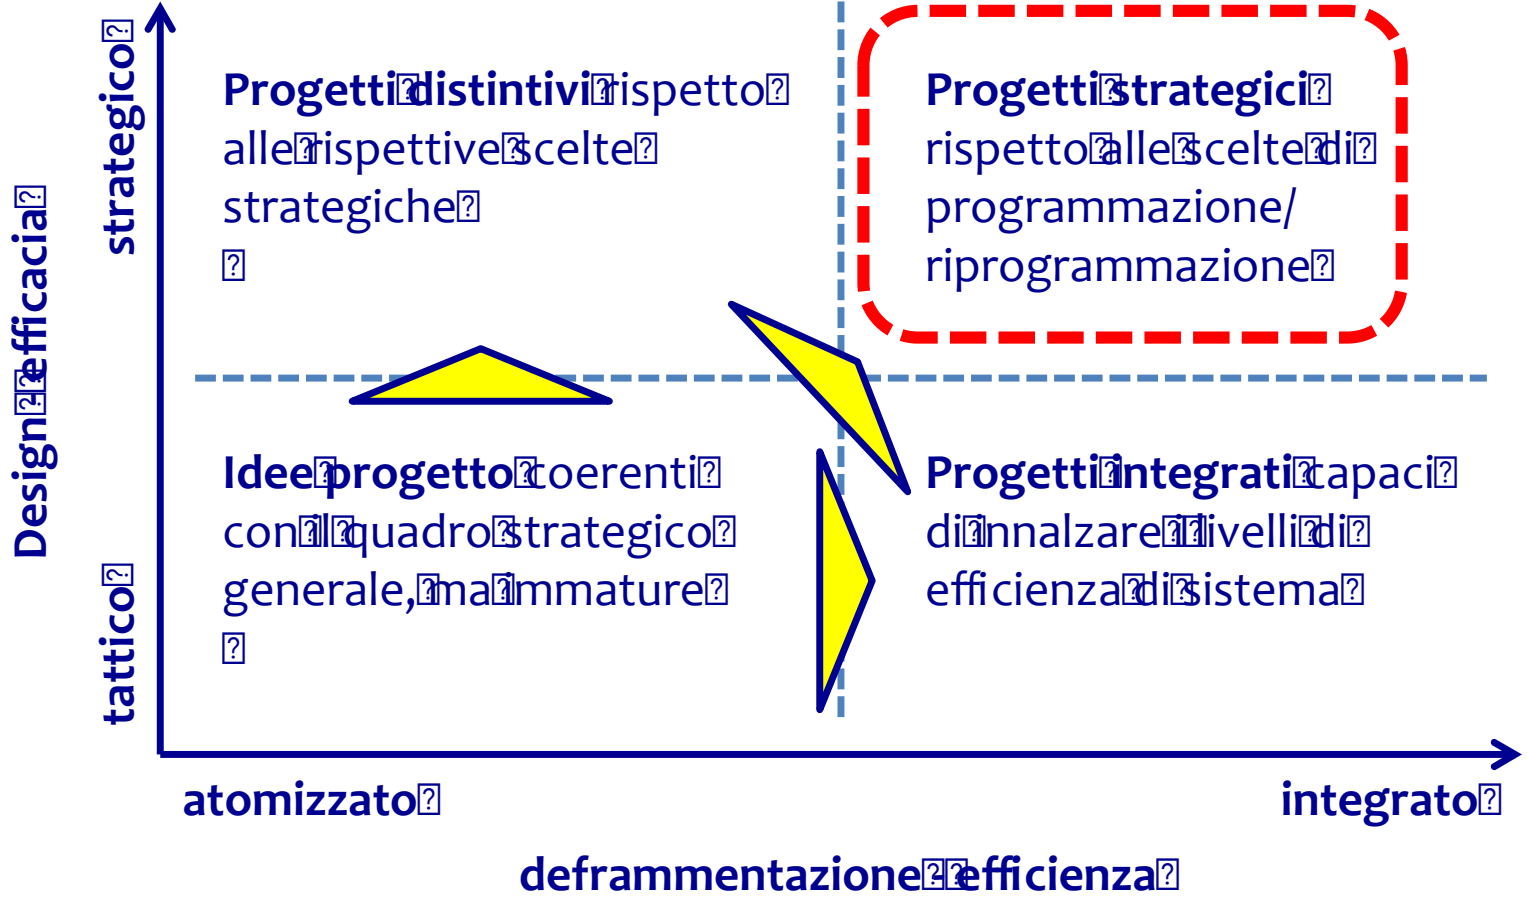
Design (efficacia)

strategico

tattico

**Progetti distintivi** rispetto alle rispettive scelte strategiche

**Progetti strategici** rispetto alle scelte di programmazione/ riprogrammazione

**Idee progetto** coerenti con il quadro strategico generale, ma immature

**Progetti integrati** capaci di innalzare i livelli di efficienza di sistema

atomizzato

integrato

deframmentazione (efficienza)